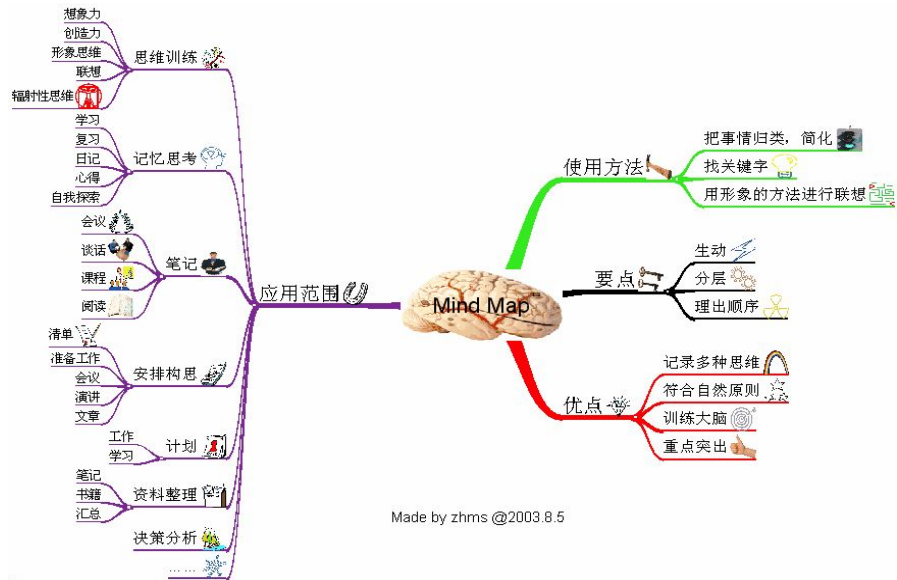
想象力
创造力
形象思维
联想
辐射性思维
思维训练

学习
复习
日记
心得
自我探索
记忆,思考

会议
谈话
课程
阅读
笔记

清单
准备工作
会议
演讲
文章
安排构思

工作
学习
计划

笔记
书籍
汇总
资料整理

决策分析

……

应用范围

Mind Map

使用方法
把事情归类,简化
找关键字
用形象的方法进行联想

要点
生动
分层
理出顺序

优点
记录多种思维
符合自然原则
训练大脑
重点突出

Made by zhms @2003.8.5